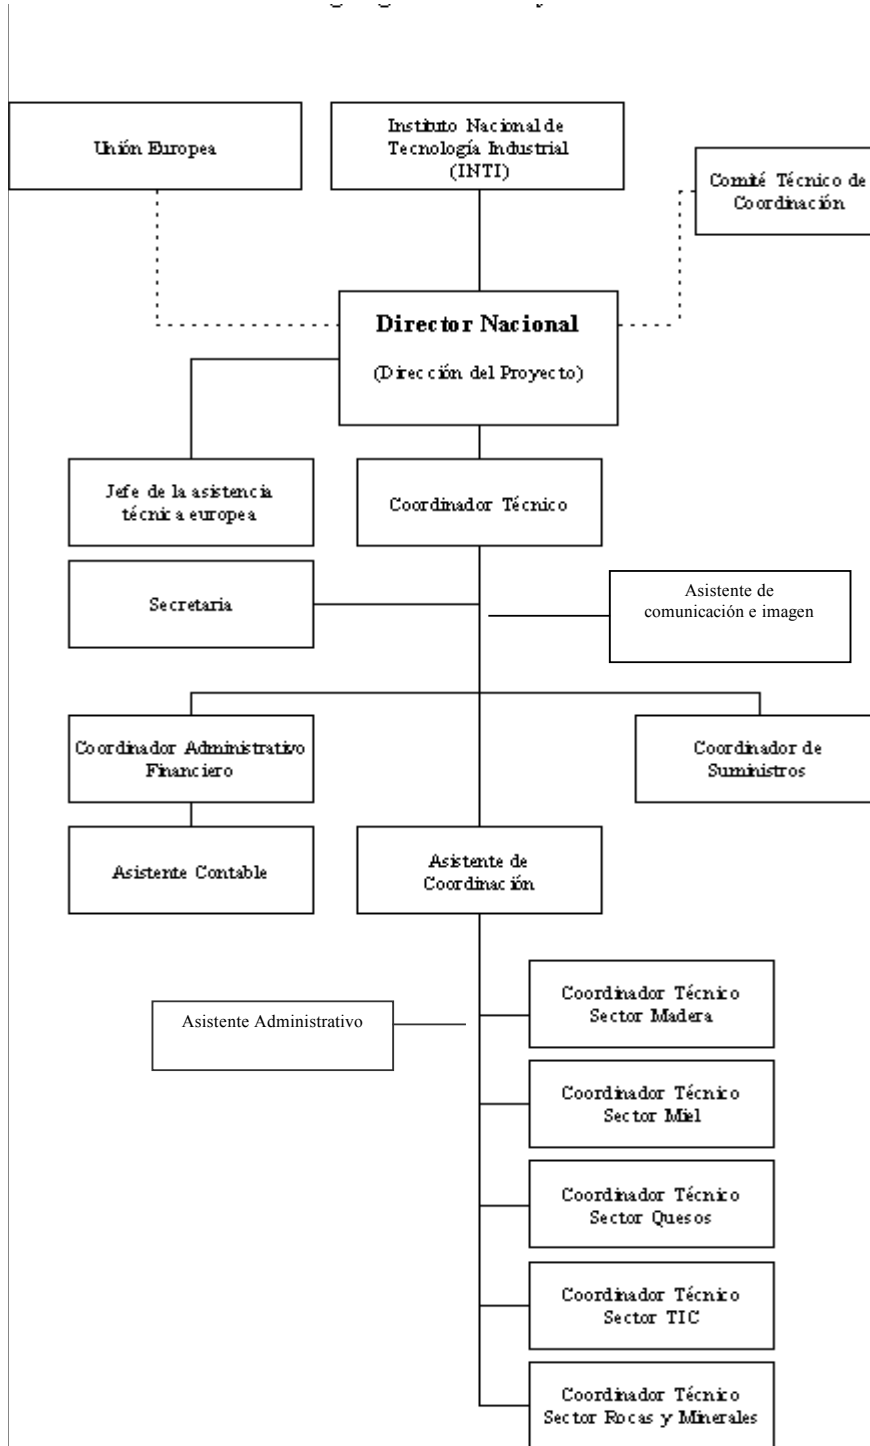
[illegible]

Unión Europea

Instituto Nacional de Tecnología Industrial (INTI)

Comité Técnico de Coordinación

**Director Nacional**

(Dirección del Proyecto)

Jefe de la asistencia técnica europea

Coordinador Técnico

Secretaria

Asistente de comunicación e imagen

Coordinador Administrativo Financiero

Coordinador de Suministros

Asistente Contable

Asistente de Coordinación

Asistente Administrativo

Coordinador Técnico Sector Madera

Coordinador Técnico Sector Miel

Coordinador Técnico Sector Quesos

Coordinador Técnico Sector TIC

Coordinador Técnico Sector Rocas y Minerales